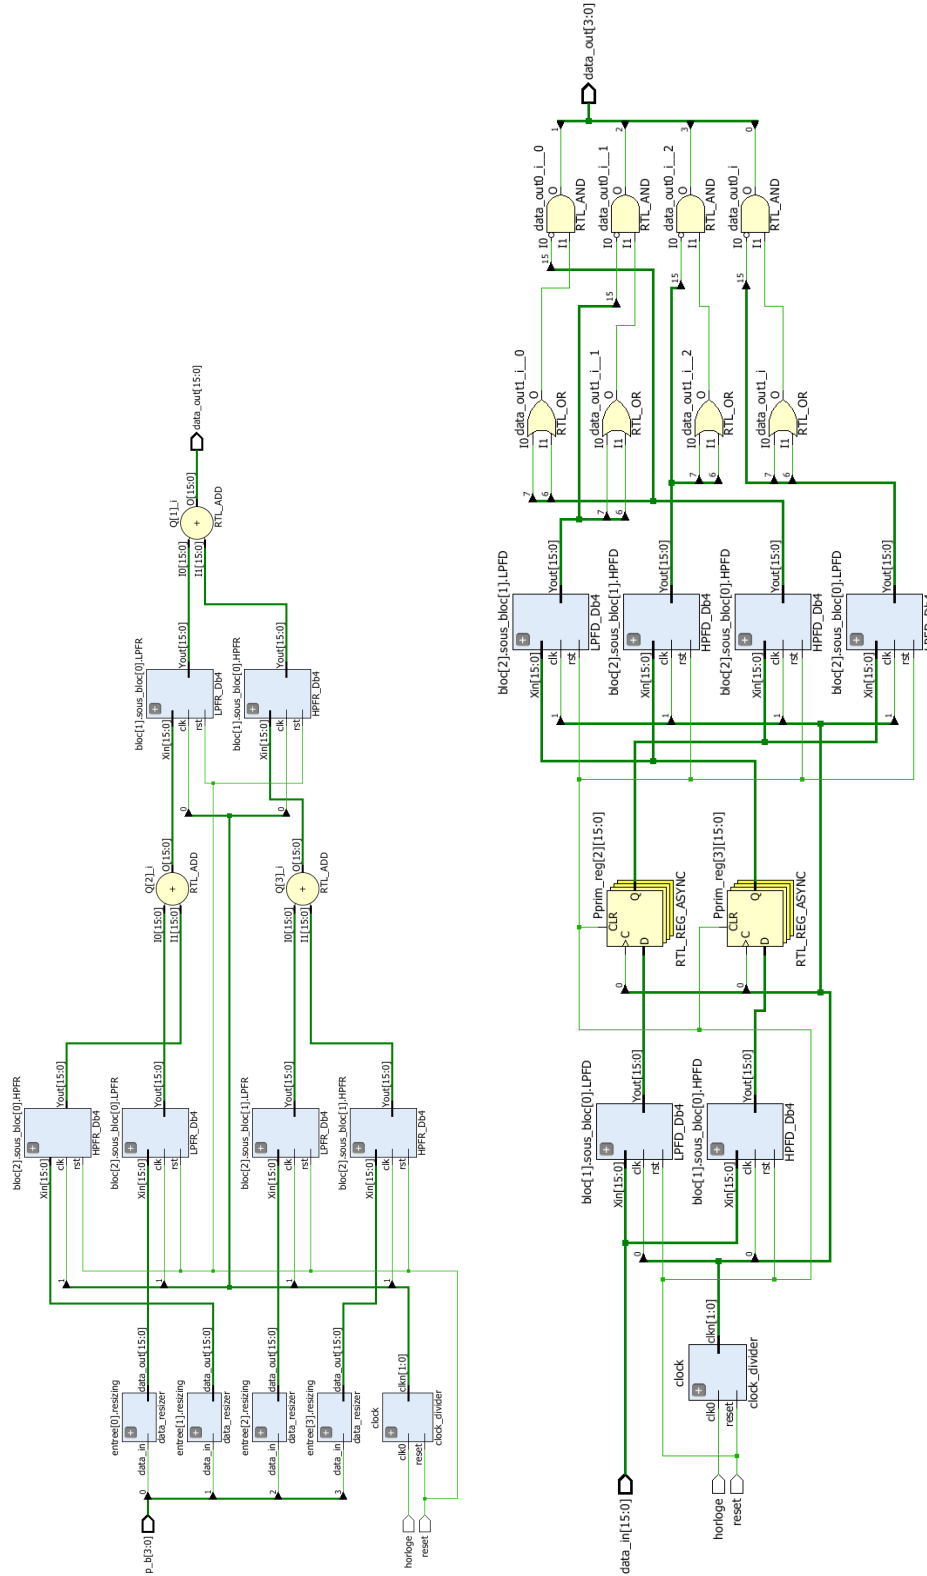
data_out[15:0]
Q[1]_i
O[15:0]
I0[15:0]
I1[15:0]
RTL_ADD
bloc[1].sous_bloc[0].LPFR
Yout[15:0]
Xin[15:0]
clk
rst
LPFR_Db4
bloc[1].sous_bloc[0].HPFR
Yout[15:0]
Xin[15:0]
clk
rst
HPFR_Db4
Q[2]_i
O[15:0]
I0[15:0]
I1[15:0]
RTL_ADD
Q[3]_i
O[15:0]
I0[15:0]
I1[15:0]
RTL_ADD
bloc[2].sous_bloc[0].HPFR
Yout[15:0]
Xin[15:0]
clk
rst
HPFR_Db4
bloc[2].sous_bloc[0].LPFR
Yout[15:0]
Xin[15:0]
clk
rst
LPFR_Db4
bloc[2].sous_bloc[1].LPFR
Yout[15:0]
Xin[15:0]
clk
rst
LPFR_Db4
bloc[2].sous_bloc[1].HPFR
Yout[15:0]
Xin[15:0]
clk
rst
HPFR_Db4
entree[0].resizing
data_in
data_out[15:0]
data_resizer
entree[1].resizing
data_in
data_out[15:0]
data_resizer
entree[2].resizing
data_in
data_out[15:0]
data_resizer
entree[3].resizing
data_in
data_out[15:0]
data_resizer
clock
clk0
reset
clkn[1:0]
clock_divider
p_b[3:0]
horloge
reset

data_out[3:0]
data_out0_i__0
I0
I1
O
RTL_AND
data_out0_i__1
I0
I1
O
RTL_AND
data_out0_i__2
I0
I1
O
RTL_AND
data_out0_i
I0
I1
O
RTL_AND
data_out1_i__0
I0
I1
O
RTL_OR
data_out1_i__1
I0
I1
O
RTL_OR
data_out1_i__2
I0
I1
O
RTL_OR
data_out1_i
I0
I1
O
RTL_OR
bloc[2].sous_bloc[1].LPFD
Yout[15:0]
Xin[15:0]
clk
rst
LPFD_Db4
bloc[2].sous_bloc[1].HPFD
Yout[15:0]
Xin[15:0]
clk
rst
HPFD_Db4
bloc[2].sous_bloc[0].HPFD
Yout[15:0]
Xin[15:0]
clk
rst
HPFD_Db4
bloc[2].sous_bloc[0].LPFD
Yout[15:0]
Xin[15:0]
clk
rst
LPFD_Db4
Pprim_reg[2][15:0]
CLR
C
D
Q
RTL_REG_ASYNC
Pprim_reg[3][15:0]
CLR
C
D
Q
RTL_REG_ASYNC
bloc[1].sous_bloc[0].LPFD
Yout[15:0]
Xin[15:0]
clk
rst
LPFD_Db4
bloc[1].sous_bloc[0].HPFD
Yout[15:0]
Xin[15:0]
clk
rst
HPFD_Db4
clock
clk0
reset
clkn[1:0]
clock_divider
data_in[15:0]
horloge
reset